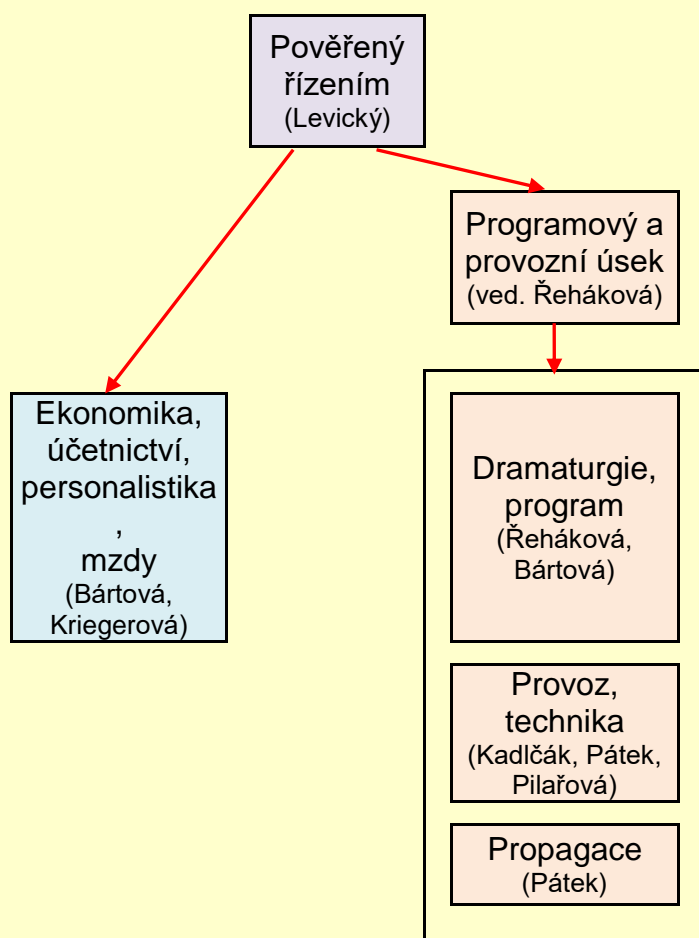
Pověřený řízením
(Levický)

Programový a provozní úsek
(ved. Řeháková)

Ekonomika, účetnictví, personalistika
,
mzdy
(Bártová, Kriegerová)

Dramaturgie, program
(Řeháková, Bártová)

Provoz, technika
(Kadlčák, Pátek, Pilařová)

Propagace
(Pátek)